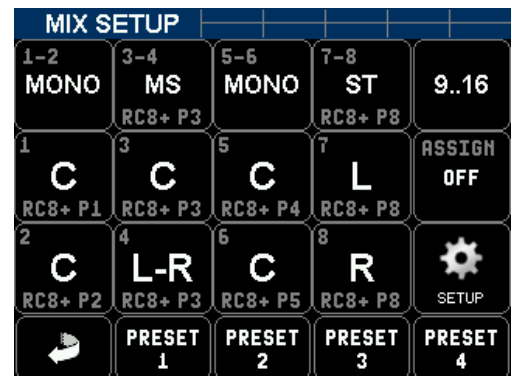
MIX SETUP

1-2
MONO

3-4
MS
RC8+ P3

5-6
MONO

7-8
ST
RC8+ P8

9..16

1
C
RC8+ P1

3
C
RC8+ P3

5
C
RC8+ P4

7
L
RC8+ P8

ASSIGN
OFF

2
C
RC8+ P2

4
L-R
RC8+ P3

6
C
RC8+ P5

8
R
RC8+ P8

SETUP

PRESET
1

PRESET
2

PRESET
3

PRESET
4